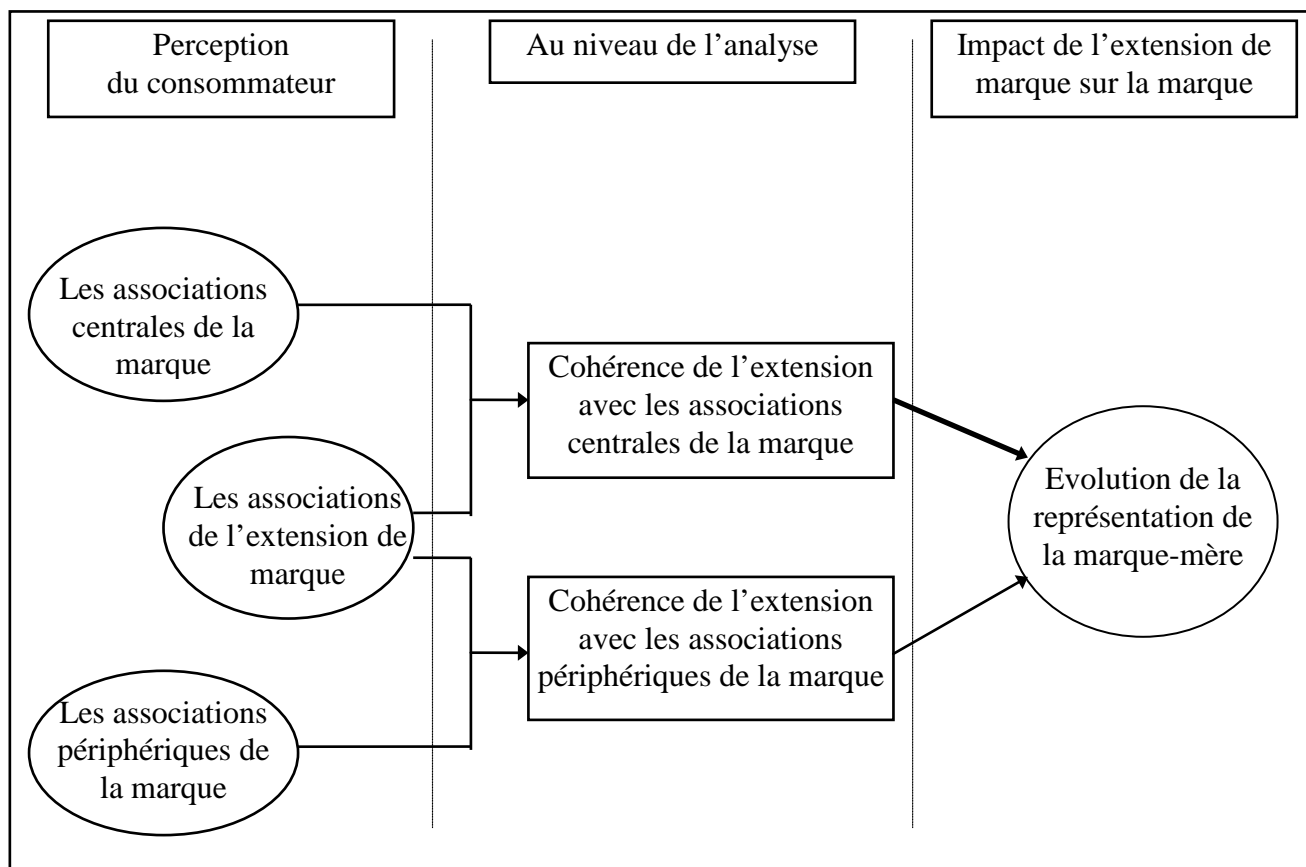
Perception du consommateur

Au niveau de l’analyse

Impact de l’extension de marque sur la marque

Les associations centrales de la marque

Les associations de l’extension de marque

Les associations périphériques de la marque

Cohérence de l’extension avec les associations centrales de la marque

Cohérence de l’extension avec les associations périphériques de la marque

Evolution de la représentation de la marque-mère